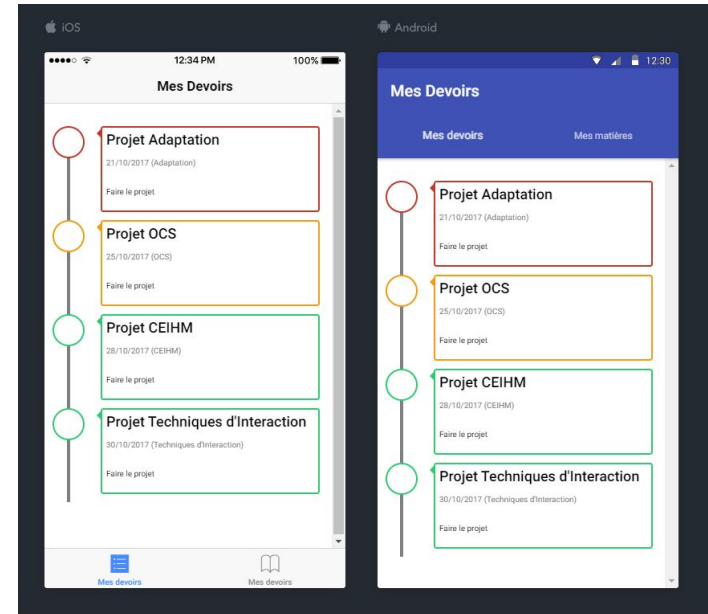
iOS

12:34 PM

100%

Mes Devoirs

Projet Adaptation

21/10/2017 (Adaptation)

Faire le projet

Projet OCS

25/10/2017 (OCS)

Faire le projet

Projet CEIHM

28/10/2017 (CEIHM)

Faire le projet

Projet Techniques d'Interaction

30/10/2017 (Techniques d'Interaction)

Faire le projet

Mes devoirs

Mes devoirs

Android

12:30

Mes Devoirs

Mes devoirs

Mes matières

Projet Adaptation

21/10/2017 (Adaptation)

Faire le projet

Projet OCS

25/10/2017 (OCS)

Faire le projet

Projet CEIHM

28/10/2017 (CEIHM)

Faire le projet

Projet Techniques d'Interaction

30/10/2017 (Techniques d'Interaction)

Faire le projet